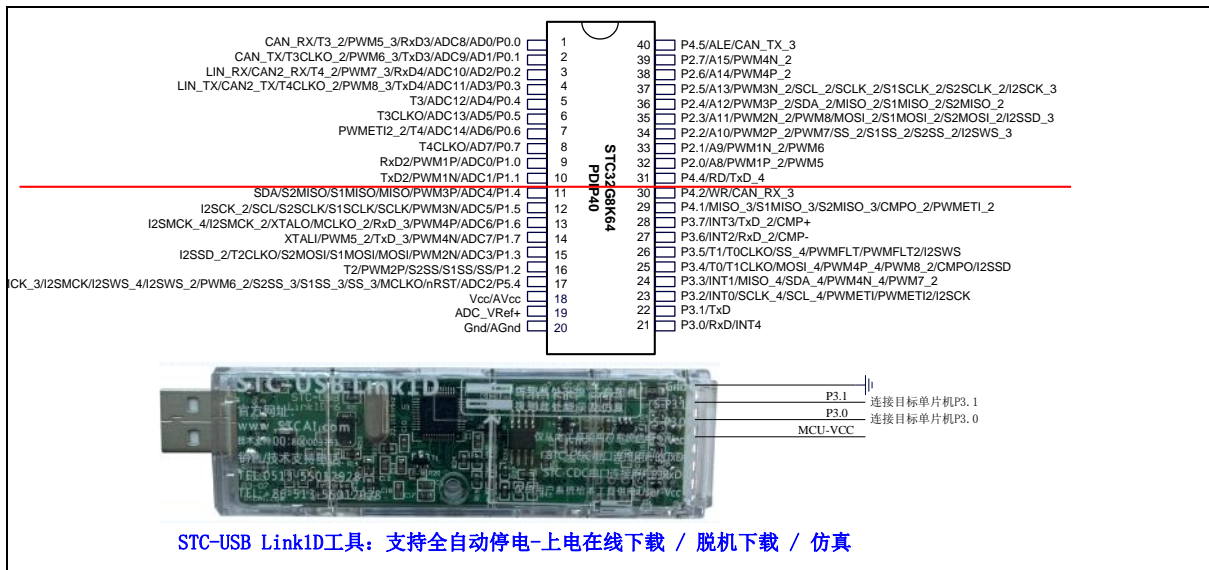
CAN_RX/T3_2/PWM5_3/RxD3/ADC8/AD0/P0.0 1
CAN_TX/T3CLKO_2/PWM6_3/TxD3/ADC9/AD1/P0.1 2
LIN_RX/CAN2_RX/T4_2/PWM7_3/RxD4/ADC10/AD2/P0.2 3
LIN_TX/CAN2_TX/T4CLKO_2/PWM8_3/TxD4/ADC11/AD3/P0.3 4
T3/ADC12/AD4/P0.4 5
T3CLKO/ADC13/AD5/P0.5 6
PWMETI2_2/T4/ADC14/AD6/P0.6 7
T4CLKO/AD7/P0.7 8
RxD2/PWM1P/ADC0/P1.0 9
TxD2/PWM1N/ADC1/P1.1 10
SDA/S2MISO/S1MISO/MISO/PWM3P/ADC4/P1.4 11
I2SCK_2/SCL/S2SCLK/S1SCLK/SCLK/PWM3N/ADC5/P1.5 12
I2SMCK_4/I2SMCK_2/XTALO/MCLKO_2/RxD_3/PWM4P/ADC6/P1.6 13
XTALI/PWM5_2/TxD_3/PWM4N/ADC7/P1.7 14
I2SSD_2/T2CLKO/S2MOSI/S1MOSI/MOSI/PWM2N/ADC3/P1.3 15
T2/PWM2P/S2SS/S1SS/SS/P1.2 16
ICK_3/I2SMCK/I2SWS_4/I2SWS_2/PWM6_2/S2SS_3/S1SS_3/SS_3/MCLKO/nRST/ADC2/P5.4 17
Vcc/AVcc 18
ADC_VRef+ 19
Gnd/AGnd 20

STC32G8K64
PDIP40

40 P4.5/ALE/CAN_TX_3
39 P2.7/A15/PWM4N_2
38 P2.6/A14/PWM4P_2
37 P2.5/A13/PWM3N_2/SCL_2/SCLK_2/S1SCLK_2/S2SCLK_2/I2SCK_3
36 P2.4/A12/PWM3P_2/SDA_2/MISO_2/S1MISO_2/S2MISO_2
35 P2.3/A11/PWM2N_2/PWM8/MOSI_2/S1MOSI_2/S2MOSI_2/I2SSD_3
34 P2.2/A10/PWM2P_2/PWM7/SS_2/S1SS_2/S2SS_2/I2SWS_3
33 P2.1/A9/PWM1N_2/PWM6
32 P2.0/A8/PWM1P_2/PWM5
31 P4.4/RD/TxD_4
30 P4.2/WR/CAN_RX_3
29 P4.1/MISO_3/S1MISO_3/S2MISO_3/CMPO_2/PWMETI_2
28 P3.7/INT3/TxD_2/CMP+
27 P3.6/INT2/RxD_2/CMP-
26 P3.5/T1/T0CLKO/SS_4/PWMFLT/PWMFLT2/I2SWS
25 P3.4/T0/T1CLKO/MOSI_4/PWM4P_4/PWM8_2/CMPO/I2SSD
24 P3.3/INT1/MISO_4/SDA_4/PWM4N_4/PWM7_2
23 P3.2/INT0/SCLK_4/SCL_4/PWMETI/PWMETI2/I2SCK
22 P3.1/TxD
21 P3.0/RxD/INT4

STC-USB Link1D
官方网址
www.STCAI.com
技术支持网
TEL:0513-55012928
TEL:86-513-55012978

P3.1 连接目标单片机P3.1
P3.0 连接目标单片机P3.0
MCU-VCC

STC-USB Link1D工具：支持全自动停电-上电在线下载 / 脱机下载 / 仿真